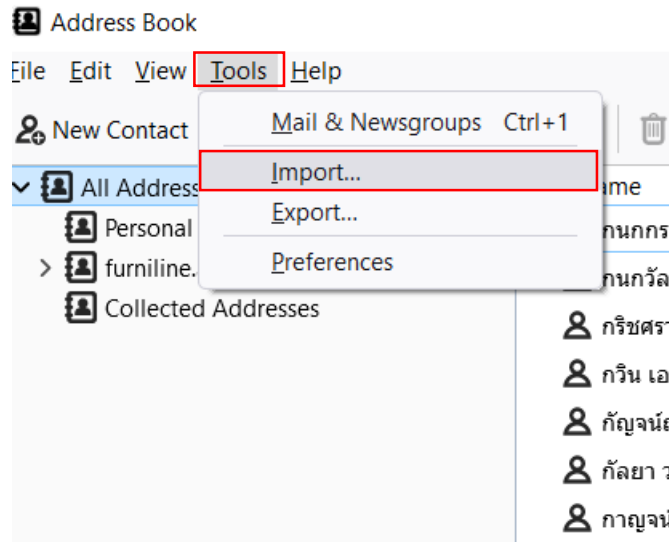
Address Book

File Edit View Tools Help

New Contact

Mail & Newsgroups Ctrl+1

Import...

Export...

Preferences

All Address

Personal

furniline.

Collected Addresses

ame

กนกกร

กนกวัล

กริชศร

กวิน เอ

กัญจน์

กัลยา ว

กาญจน์